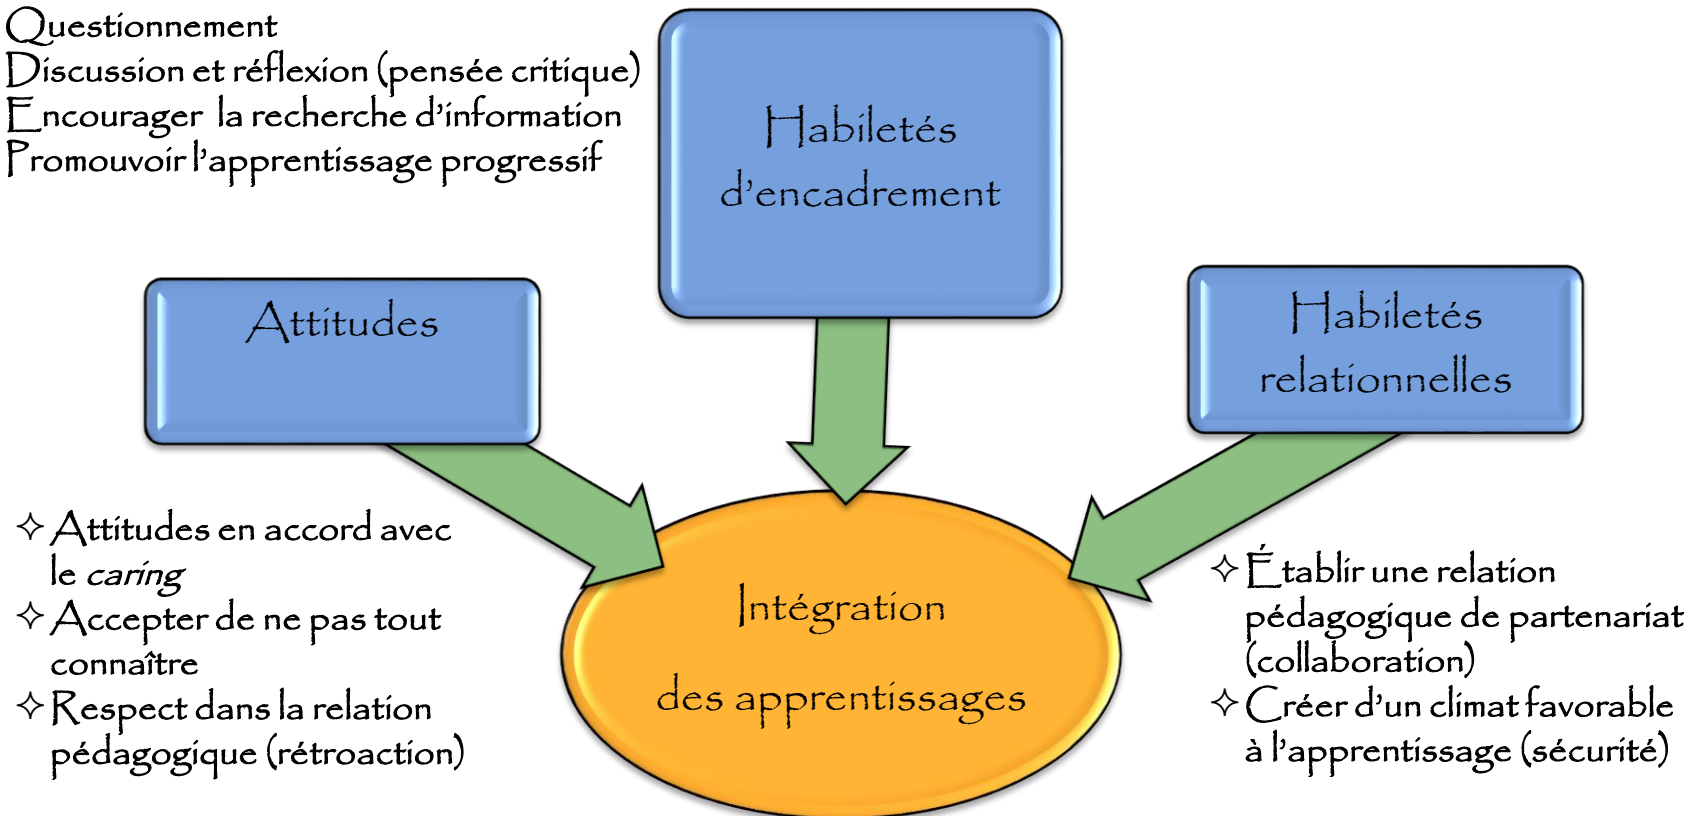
Questionnement
Discussion et réflexion (pensée critique)
Encourager la recherche d'information
Promouvoir l'apprentissage progressif

Habiletés d'encadrement

Attitudes

Habiletés relationnelles

✧ Attitudes en accord avec le *caring*
✧ Accepter de ne pas tout connaître
✧ Respect dans la relation pédagogique (rétroaction)

Intégration des apprentissages

✧ Établir une relation pédagogique de partenariat (collaboration)
✧ Créer d'un climat favorable à l'apprentissage (sécurité)